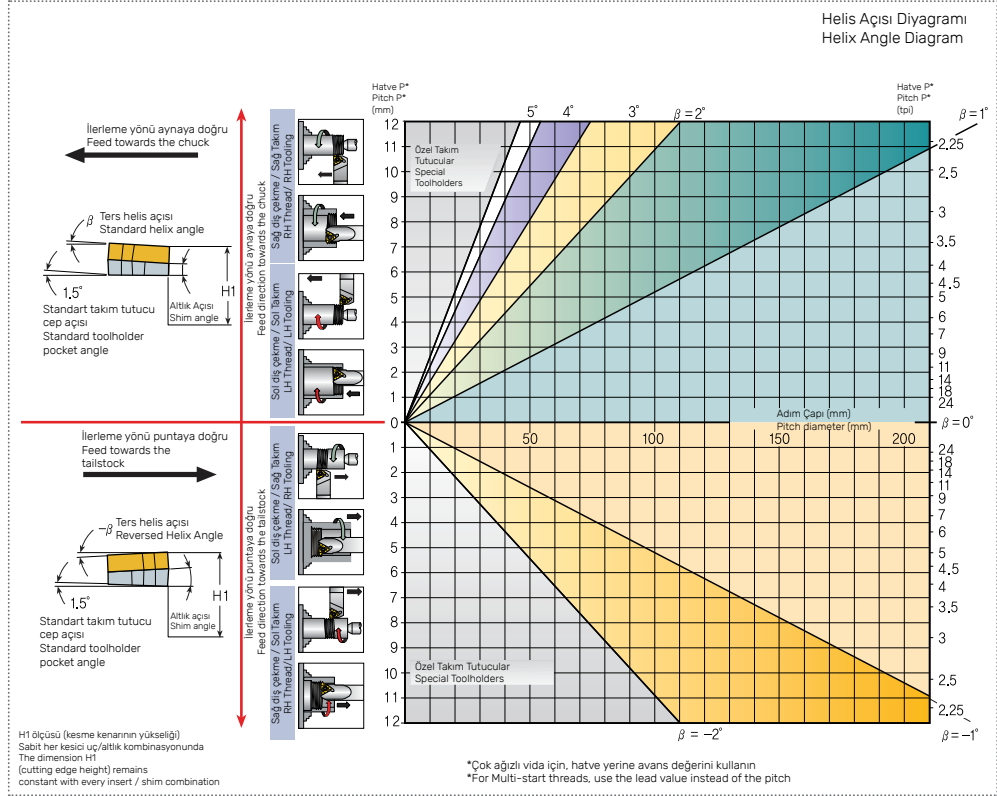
Helis Açısı Diyagramı
Helix Angle Diagram

İlerleme yönü aynaya doğru
Feed towards the chuck

$\beta$ Ters helis açısı
Standard helix angle

1.5°
Standart takım tutucu cep açısı
Standard toolholder pocket angle

Altlık Açısı
Shim angle

H1

İlerleme yönü puntaya doğru
Feed towards the tailstock

$-\beta$ Ters helis açısı
Reversed Helix Angle

1.5°
Standart takım tutucu cep açısı
Standard toolholder pocket angle

Altlık açısı
Shim angle

H1

H1 ölçüsü (kesme kenarının yüksekliği)
Sabit her kesici uç/altlık kombinasyonunda
The dimension H1
(cutting edge height) remains
constant with every insert / shim combination

İlerleme yönü aynaya doğru
Feed direction towards the chuck

İlerleme yönü puntaya doğru
Feed direction towards the tailstock

Sağ dış çekme / Sağ Takım
RH Thread/ RH Tooling

Sol dış çekme / Sol Takım
LH Thread/ LH Tooling

Sol dış çekme / Sağ Takım
LH Thread/ RH Tooling

Sağ dış çekme / Sol Takım
RH Thread/LH Tooling

Hatve P*
Pitch P*
(mm)

Hatve P*
Pitch P*
(tpi)

5° 4° 3° $\beta = 2°$ $\beta = 1°$

Özel Takım Tutucular
Special Toolholders

12 11 10 9 8 7 6 5 4 3 2 1 0

2.25 2.5 3 3.5 4 4.5 5 6 7 8 9 11 14 18 24

Adım Çapı (mm)
Pitch diameter (mm)

$\beta = 0°$

50 100 150 200

1 2 3 4 5 6 7 8 9 10 11 12

24 18 14 11 9 8 7 6 5 4.5 4 3.5 3 2.5 2.25

Özel Takım Tutucular
Special Toolholders

$\beta = -2°$ $\beta = -1°$

*Çok ağızlı vida için, hatve yerine avans değerini kullanın
*For Multi-start threads, use the lead value instead of the pitch